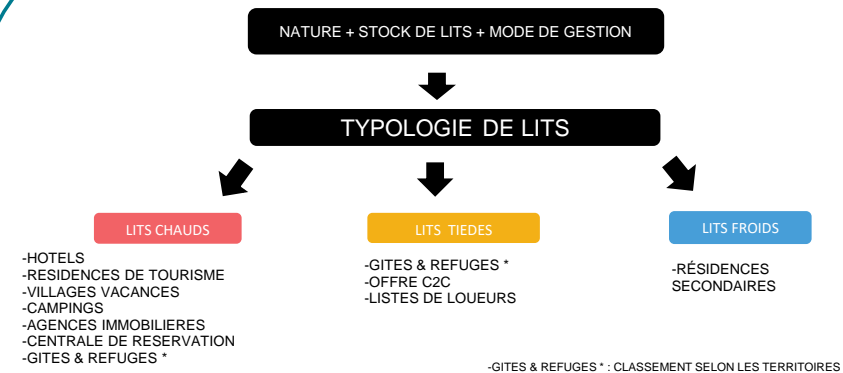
NATURE + STOCK DE LITS + MODE DE GESTION

TYPOLOGIE DE LITS

LITS CHAUDS

-HOTELS
-RESIDENCES DE TOURISME
-VILLAGES VACANCES
-CAMPINGS
-AGENCES IMMOBILIERES
-CENTRALE DE RESERVATION
-GITES & REFUGES *

LITS TIEDES

-GITES & REFUGES *
-OFFRE C2C
-LISTES DE LOUEURS

LITS FROIDS

-RÉSIDENCES SECONDAIRES

-GITES & REFUGES * : CLASSEMENT SELON LES TERRITOIRES